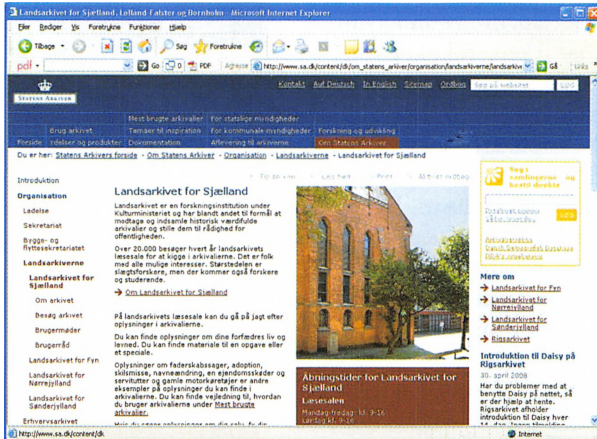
Landsarkivet for Sjælland, Lolland-Falster og Bornholm - Microsoft Internet Explorer

Filer Rediger Vis Foretrukne Funktioner Hjælp

Tilbage Søg Foretrukne

pdf Go PDF Adresse http://www.sa.dk/content/dk/om_statens_arkiver/organisation/landsarkiverne/landsarkiv Gå Links

Kontakt Auf Deutsch In English Sitemap Ordbog Søg på websitet

STATENS ARKIVER

Mest brugte arkivalier | For statslige myndigheder
Brug arkivet | Temaer til inspiration | For kommunale myndigheder | Forskning og udvikling
Eller | Ydelser og produkter | Dokumentation | Aflevering til arkiverne | Om Statens Arkiver

Du er her: Statens Arkivers forside - Om Statens Arkiver - Organisation - Landsarkiverne - Landsarkivet for Sjælland

Introduktion
Organisation
Ledelse
Sekretariat
Bygge- og flyttesekretariatet
Landsarkiverne
Landsarkivet for Sjælland
Om arkivet
Besøg arkivet
Brugermøder
Brugerråd
Landsarkivet for Fyn
Landsarkivet for Nørrejylland
Landsarkivet for Sønderjylland
Erhvervsarkivet

Landsarkivet for Sjælland

Tip en ven Læs højt Print Abonner

Landsarkivet er en forskningsinstitution under Kulturministeriet og har blandt andet til formål at modtage og indsamle historisk værdifulde arkivalier og stille dem til rådighed for offentligheden.

Over 20.000 besøger hvert år landsarkivets læsesale for at kigge i arkivalierne. Det er folk med alle mulige interesser. Størstedelen er slægtsforskere, men der kommer også forskere og studerende.

Om Landsarkivet for Sjælland

På landsarkivets læsesale kan du gå på jagt efter oplysninger i arkivalierne.

Du kan finde oplysninger om dine forfædres liv og levned. Du kan finde materiale til en opgave eller et speciale.

Oplysninger om faderskabssager, adoption, skilsmisse, navneændring, en ejendoms skøder og servitutter og gamle motorkøretøjer er andre eksempler på oplysninger du kan finde i arkivalierne. Du kan finde vejledning til, hvordan du bruger arkivalierne under Mest brugte arkivalier.

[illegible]

Åbningstider for Landsarkivet for Sjælland
Læsesalen
Mandag-fredag: kl. 9-16
Lørdag kl. 9-16

Søg i samlingerne og bestil direkte

Søg

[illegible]

Mere om
Landsarkivet for Fyn
Landsarkivet for Nørrejylland
Landsarkivet for Sønderjylland
Rigsarkivet

Introduktion til Daisy på Rigsarkivet
30. april 2008
Har du problemer med at benytte Daisy på nettet, så er der hjælp at hente. Rigsarkivet afholder introduktion til Daisy hver 14. dag. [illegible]

http://www.sa.dk/content/dk
Internet